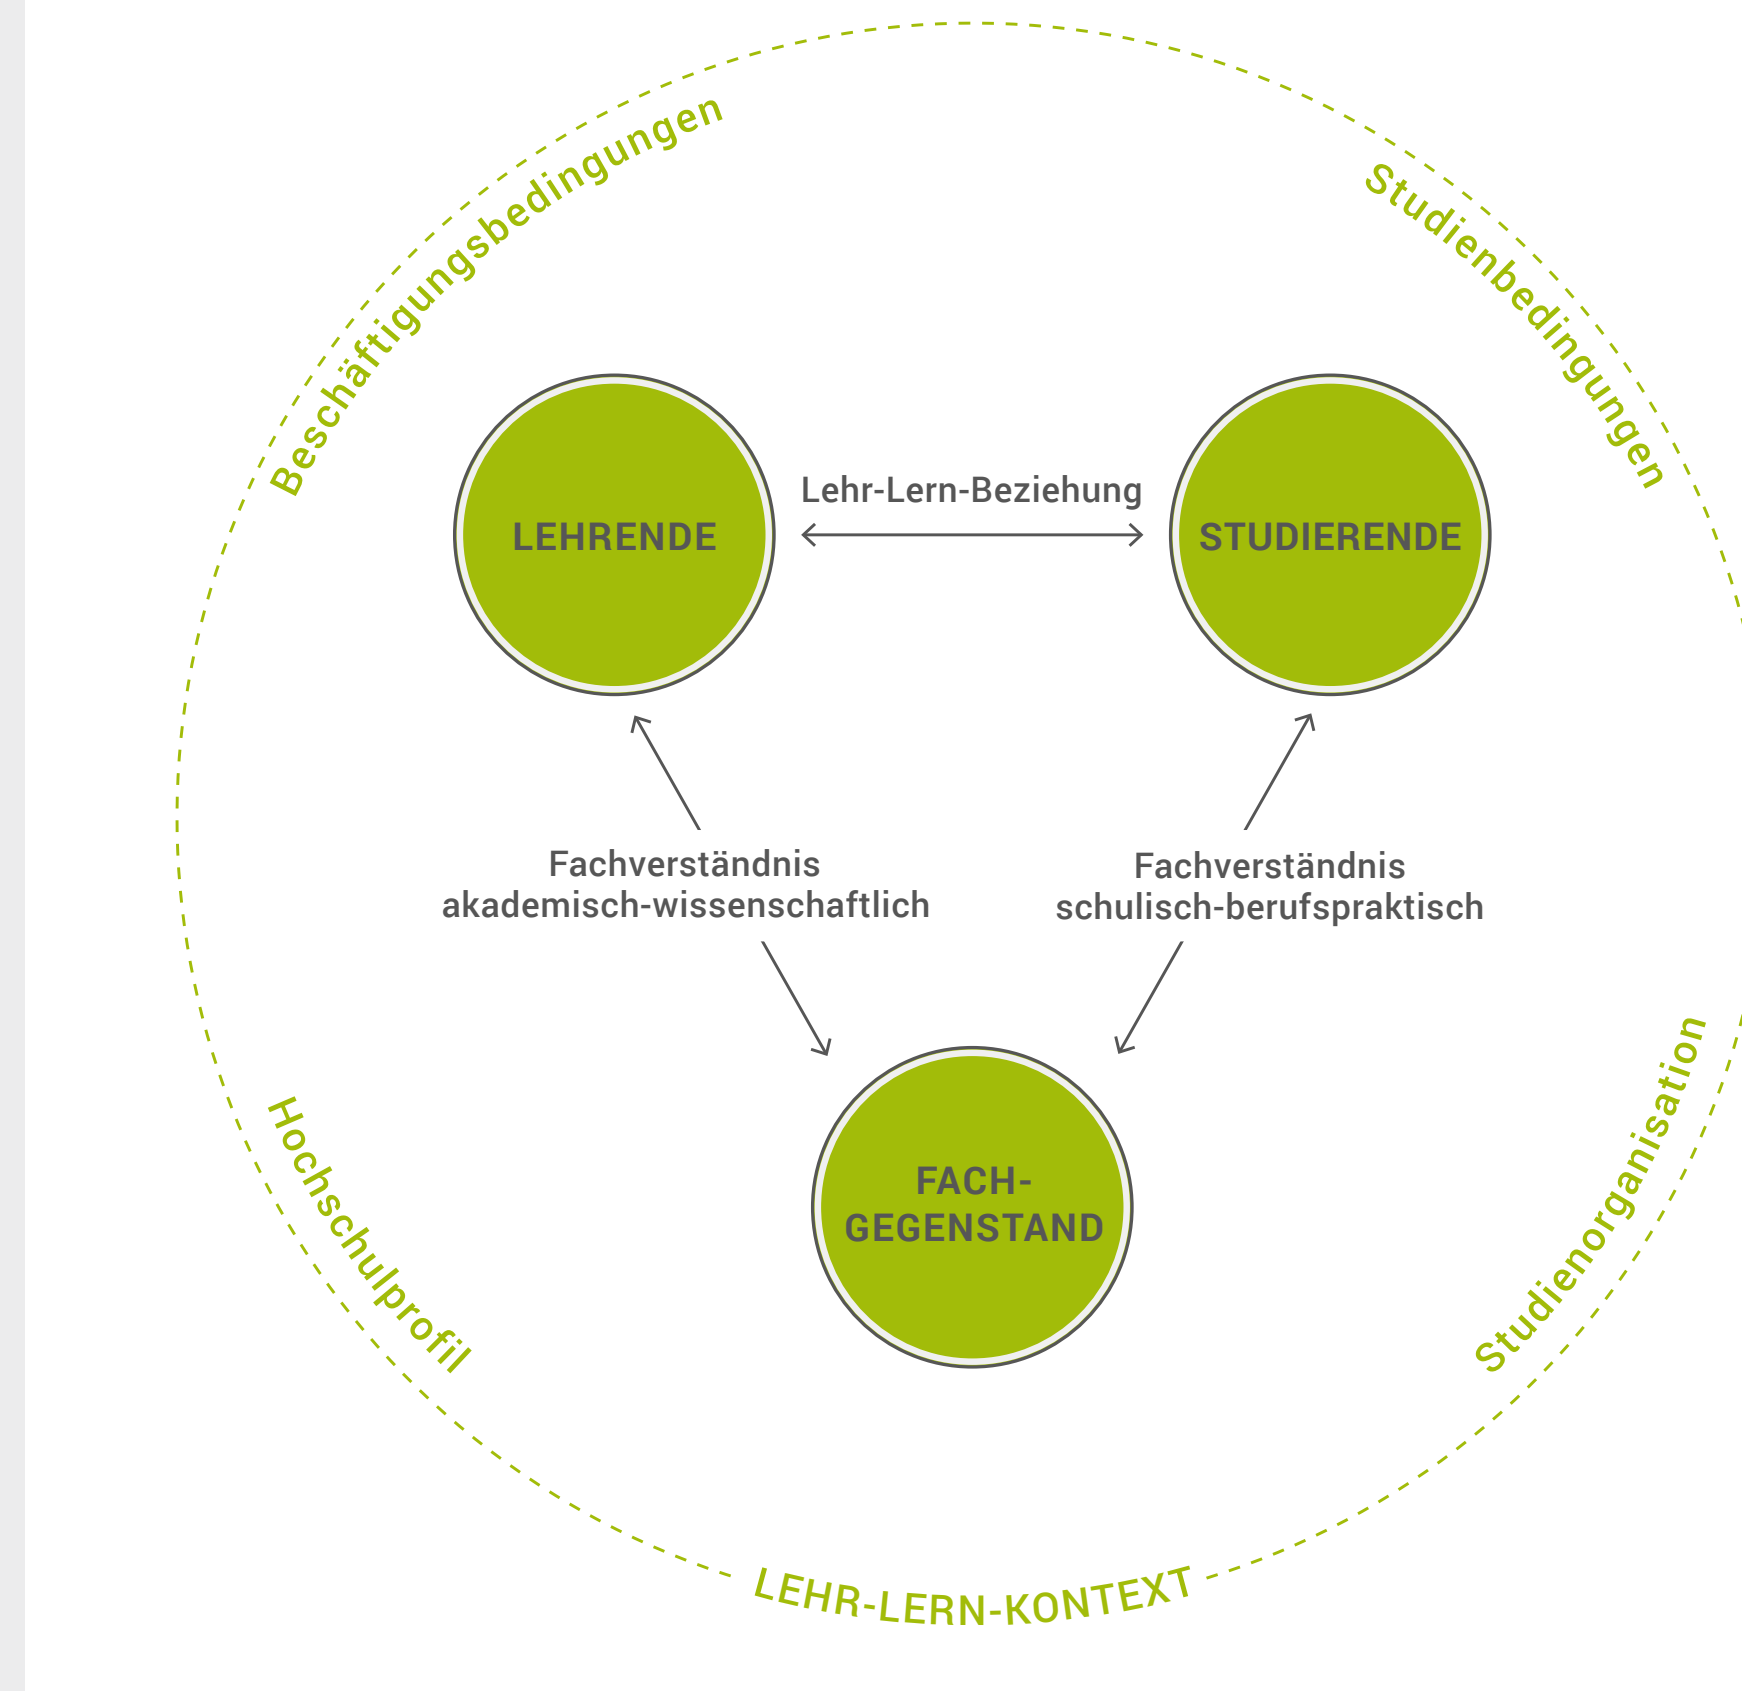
Beschäftigungsbedingungen

Studienbedingungen

LEHRENDE

Lehr-Lern-Beziehung

STUDIERENDE

Fachverständnis akademisch-wissenschaftlich

Fachverständnis schulisch-berufspraktisch

FACH-GEGENSTAND

Hochschulprofil

Studienorganisation

LEHR-LERN-KONTEXT